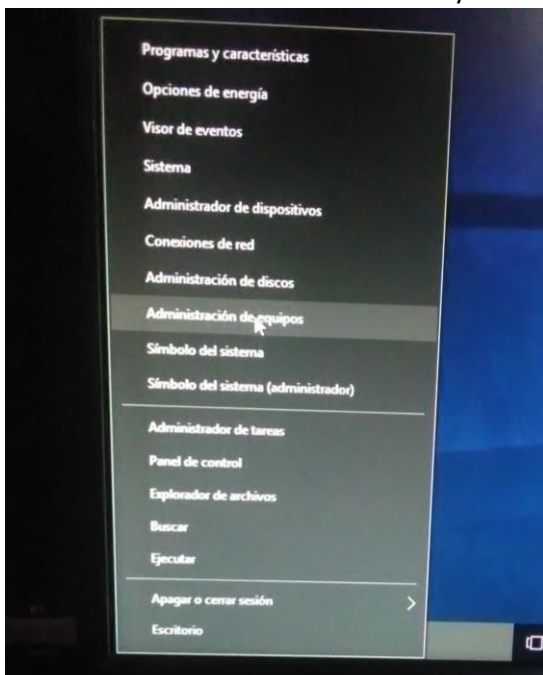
Programas y características
Opciones de energía
Visor de eventos
Sistema
Administrador de dispositivos
Conexiones de red
Administración de discos
Administración de equipos
Símbolo del sistema
Símbolo del sistema (administrador)

Administrador de tareas
Panel de control
Explorador de archivos
Buscar
Ejecutar

Apagar o cerrar sesión
Escritorio